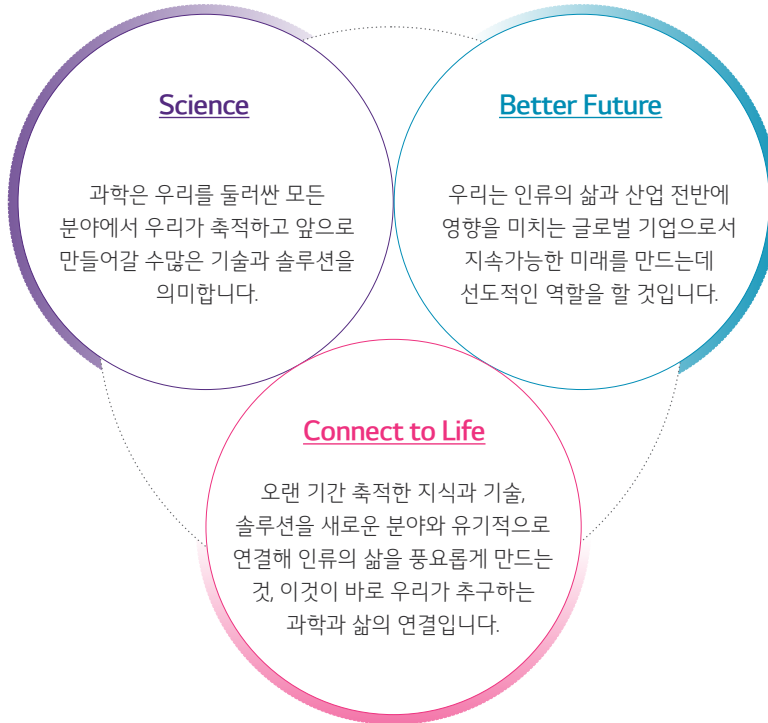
Science

과학은 우리를 둘러싼 모든 분야에서 우리가 축적하고 앞으로 만들어갈 수많은 기술과 솔루션을 의미합니다.

Better Future

우리는 인류의 삶과 산업 전반에 영향을 미치는 글로벌 기업으로서 지속가능한 미래를 만드는데 선도적인 역할을 할 것입니다.

Connect to Life

오랜 기간 축적한 지식과 기술, 솔루션을 새로운 분야와 유기적으로 연결해 인류의 삶을 풍요롭게 만드는 것, 이것이 바로 우리가 추구하는 과학과 삶의 연결입니다.